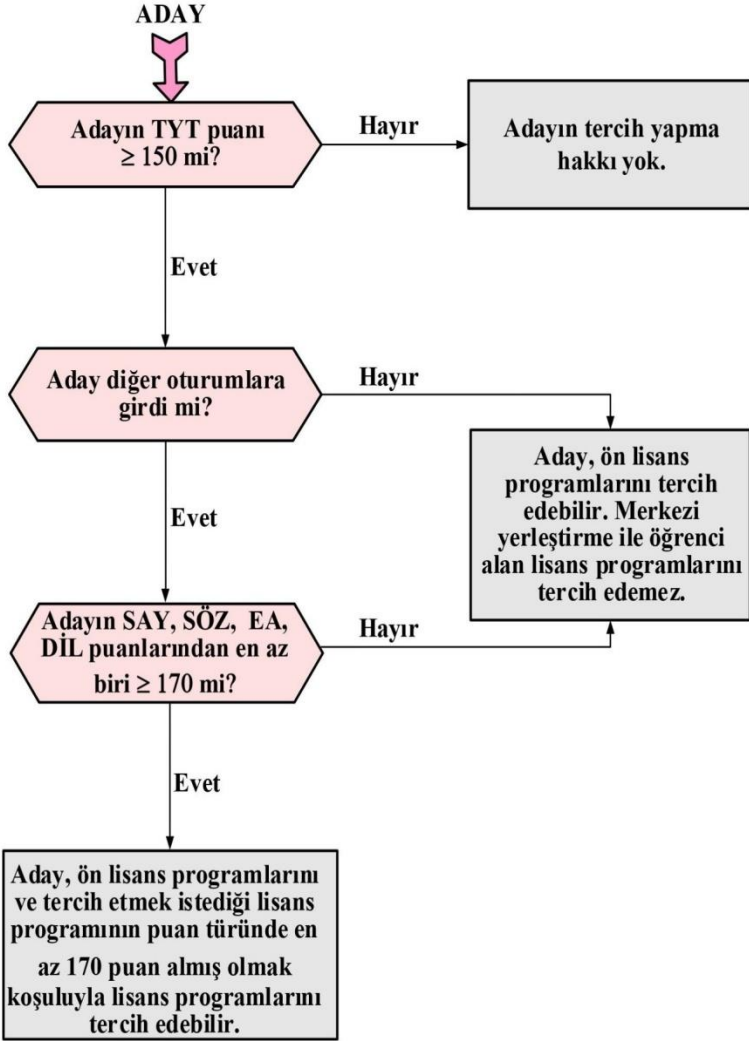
ADAY

Adayın TYT puanı ≥ 150 mi?

Hayır

Adayın tercih yapma hakkı yok.

Evet

Aday diğer oturumlara girdi mi?

Hayır

Aday, ön lisans programlarını tercih edebilir. Merkezi yerleştirme ile öğrenci alan lisans programlarını tercih edemez.

Evet

Adayın SAY, SÖZ, EA, DİL puanlarından en az biri ≥ 170 mi?

Hayır

Evet

Aday, ön lisans programlarını ve tercih etmek istediği lisans programının puan türünde en az 170 puan almış olmak koşuluyla lisans programlarını tercih edebilir.